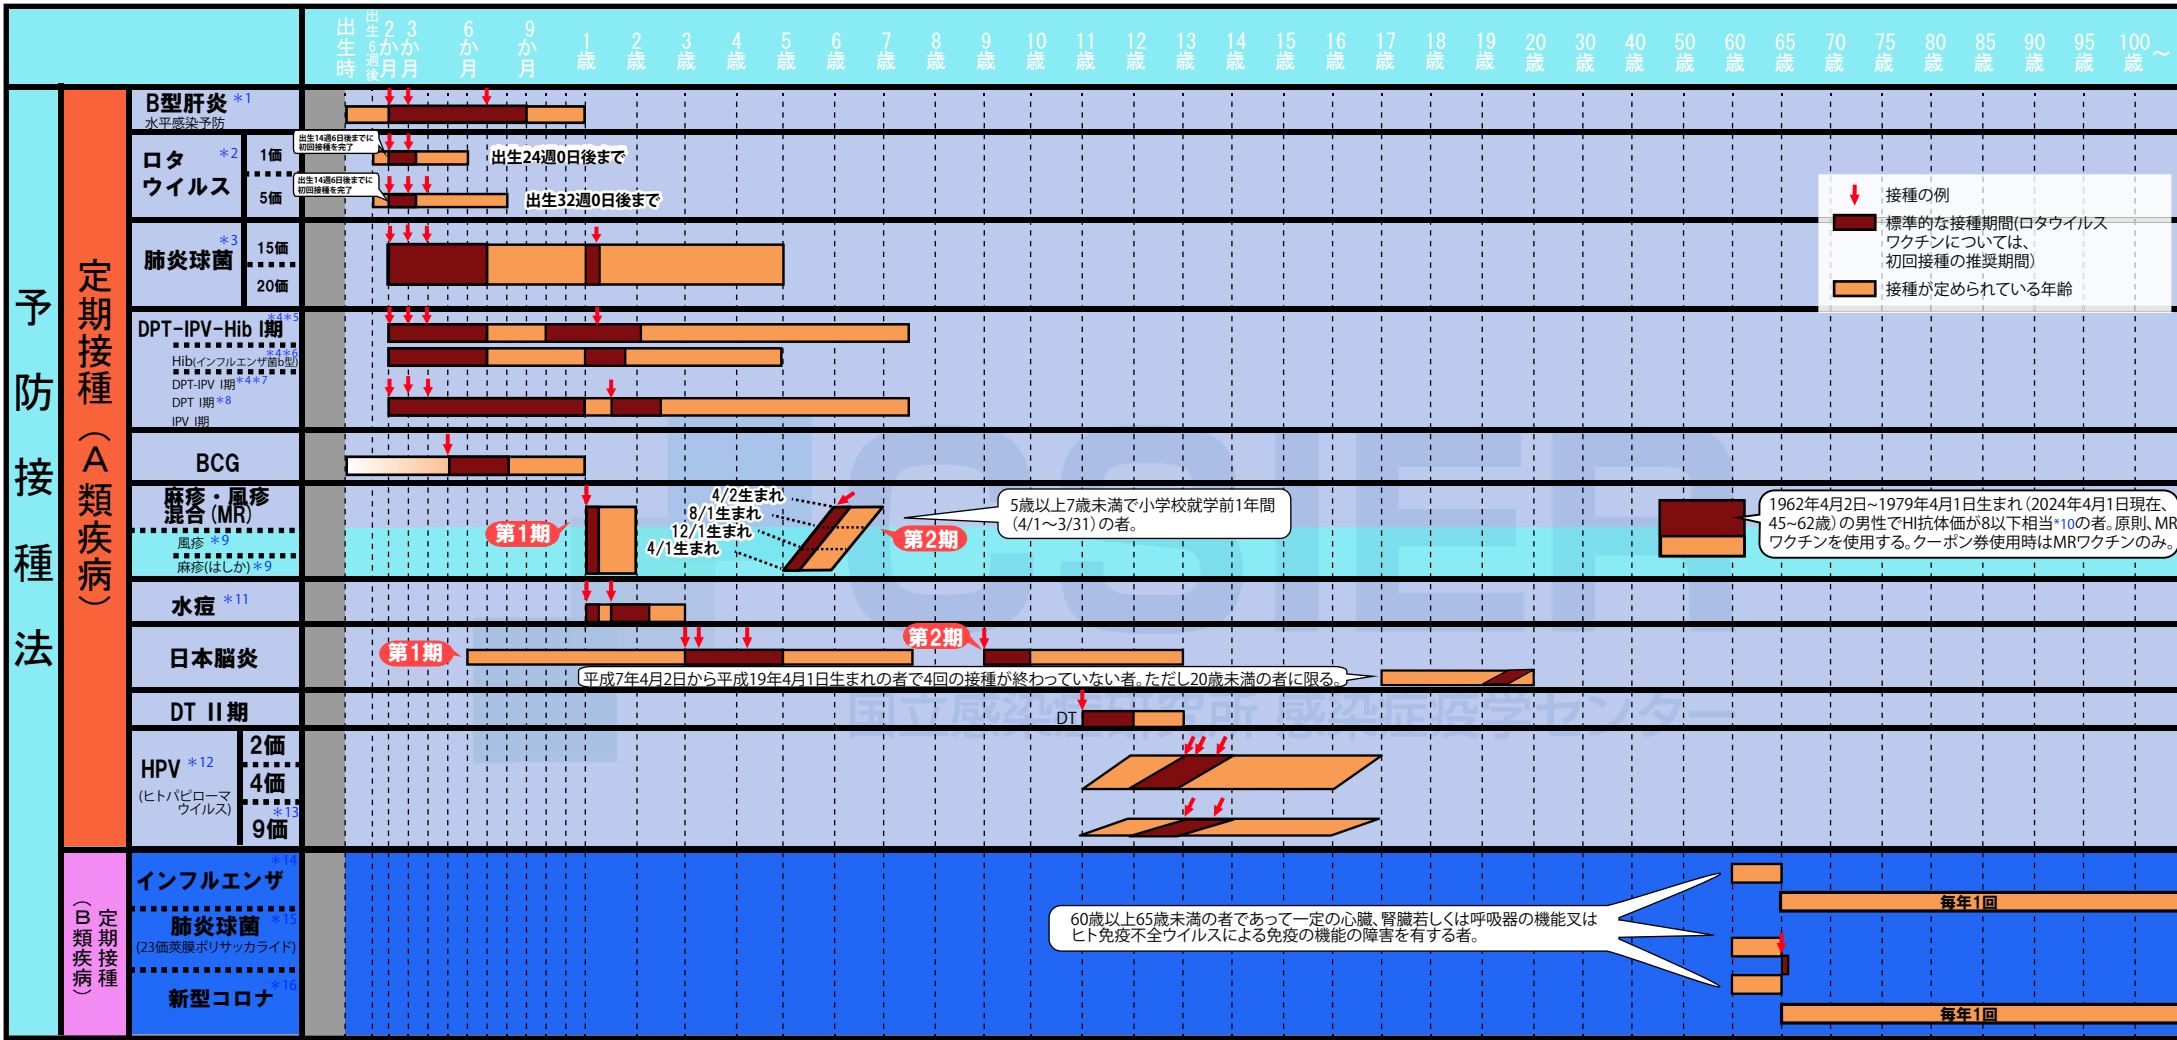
出生時 出生6週後 2か月 3か月 6か月 9か月 1歳 2歳 3歳 4歳 5歳 6歳 7歳 8歳 9歳 10歳 11歳 12歳 13歳 14歳 15歳 16歳 17歳 18歳 19歳 20歳 30歳 40歳 50歳 60歳 65歳 70歳 75歳 80歳 85歳 90歳 95歳 100歳〜

予防接種法

定期接種(A類疾病)

B型肝炎 *1
水平感染予防

ロタウイルス *2
1価
5価
出生14週6日後までに初回接種を完了
出生24週0日後まで
出生14週6日後までに初回接種を完了
出生32週0日後まで

肺炎球菌 *3
15価
20価

DPT-IPV-Hib I期 *4*5
Hib(インフルエンザ菌b型) *4*6
DPT-IPV I期 *4*7
DPT I期 *8
IPV I期

BCG

麻疹・風疹混合(MR)
風疹 *9
麻疹(はしか) *9
第1期
4/2生まれ
8/1生まれ
12/1生まれ
4/1生まれ
第2期
5歳以上7歳未満で小学校就学前1年間(4/1〜3/31)の者。
1962年4月2日~1979年4月1日生まれ(2024年4月1日現在、45~62歳)の男性でHI抗体価が8以下相当*10の者。原則、MRワクチンを使用する。クーポン券使用時はMRワクチンのみ。

水痘 *11

日本脳炎
第1期
第2期
平成7年4月2日から平成19年4月1日生まれの者で4回の接種が終わっていない者。ただし20歳未満の者に限る。

DT II期
DT

HPV *12
(ヒトパピローマウイルス)
2価
4価
9価 *13

接種の例
標準的な接種期間(ロタウイルスワクチンについては、初回接種の推奨期間)
接種が定められている年齢

定期接種(B類疾病)

インフルエンザ *14
肺炎球菌 *15
(23価莢膜ポリサッカライド)
新型コロナ *16
60歳以上65歳未満の者であって一定の心臓、腎臓若しくは呼吸器の機能又はヒト免疫不全ウイルスによる免疫の機能の障害を有する者。
毎年1回
毎年1回

国立感染症研究所 感染症疫学センター